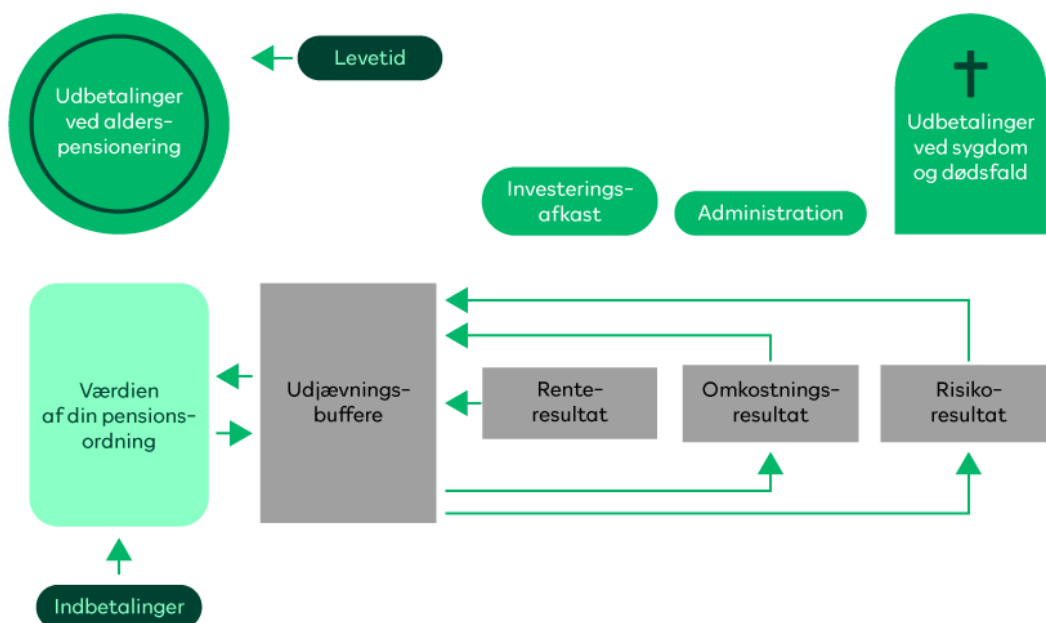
Udbetalinger ved alderspensionering

Levetid

Udbetalinger ved sygdom og dødsfald

Investeringsafkast

Administration

Værdien af din pensionsordning

Udjævningsbuffere

Renteresultat

Omkostningsresultat

Risikoresultat

Indbetalinger